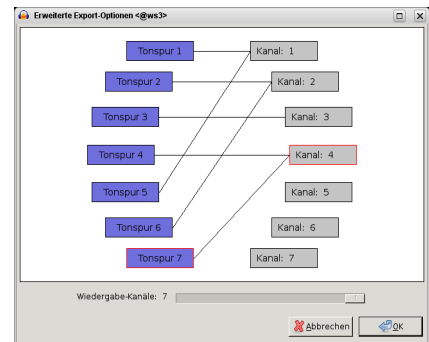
Erweiterte Export-Optionen <@ws3>

Tonspur 1
Tonspur 2
Tonspur 3
Tonspur 4
Tonspur 5
Tonspur 6
Tonspur 7

Kanal: 1
Kanal: 2
Kanal: 3
Kanal: 4
Kanal: 5
Kanal: 6
Kanal: 7

Wiedergabe-Kanäle: 7

Abbrechen
OK